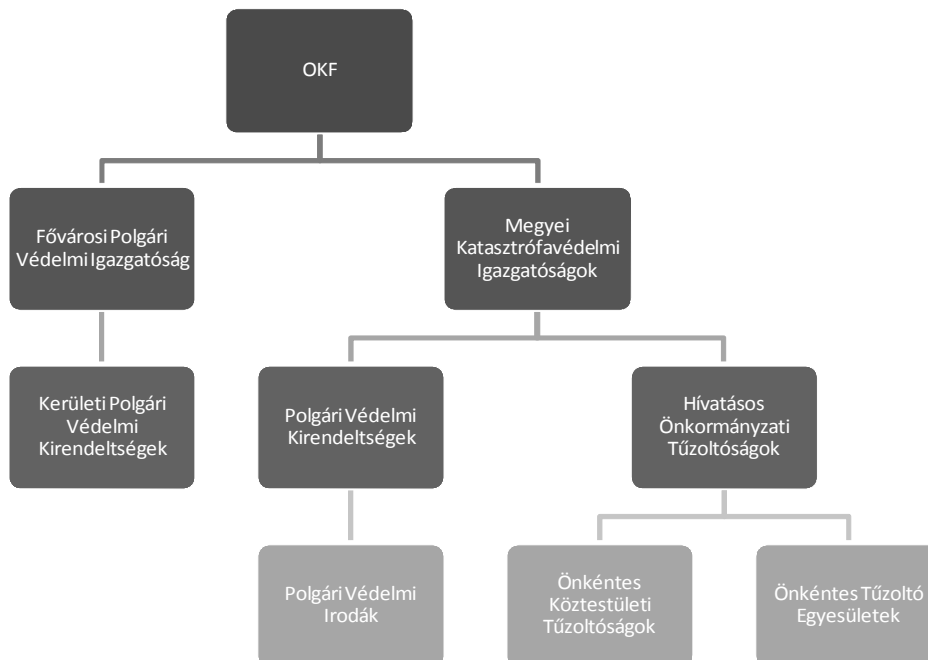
OKF

Fővárosi Polgári Védelmi Igazgatóság

Megyei Katasztrófavédelmi Igazgatóságok

Kerületi Polgári Védelmi Kirendeltségek

Polgári Védelmi Kirendeltségek

Hívatásos Önkormányzati Tűzoltóságok

Polgári Védelmi Irodák

Önkéntes Köztestületi Tűzoltóságok

Önkéntes Tűzoltó Egyesületek